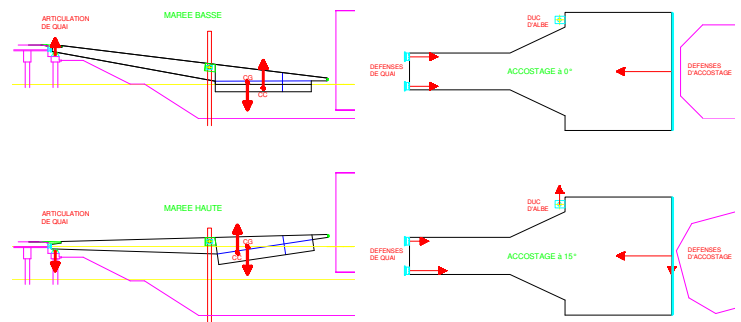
ARTICULATION DE QUAI

MAREE BASSE

CG

CC

DUC D'ALBE

DEFENSES DE QUAI

ACCOSTAGE à 0°

DEFENSES D'ACCOSTAGE

ARTICULATION DE QUAI

MAREE HAUTE

CG

CC

DUC D'ALBE

DEFENSES DE QUAI

ACCOSTAGE à 15°

DEFENSES D'ACCOSTAGE